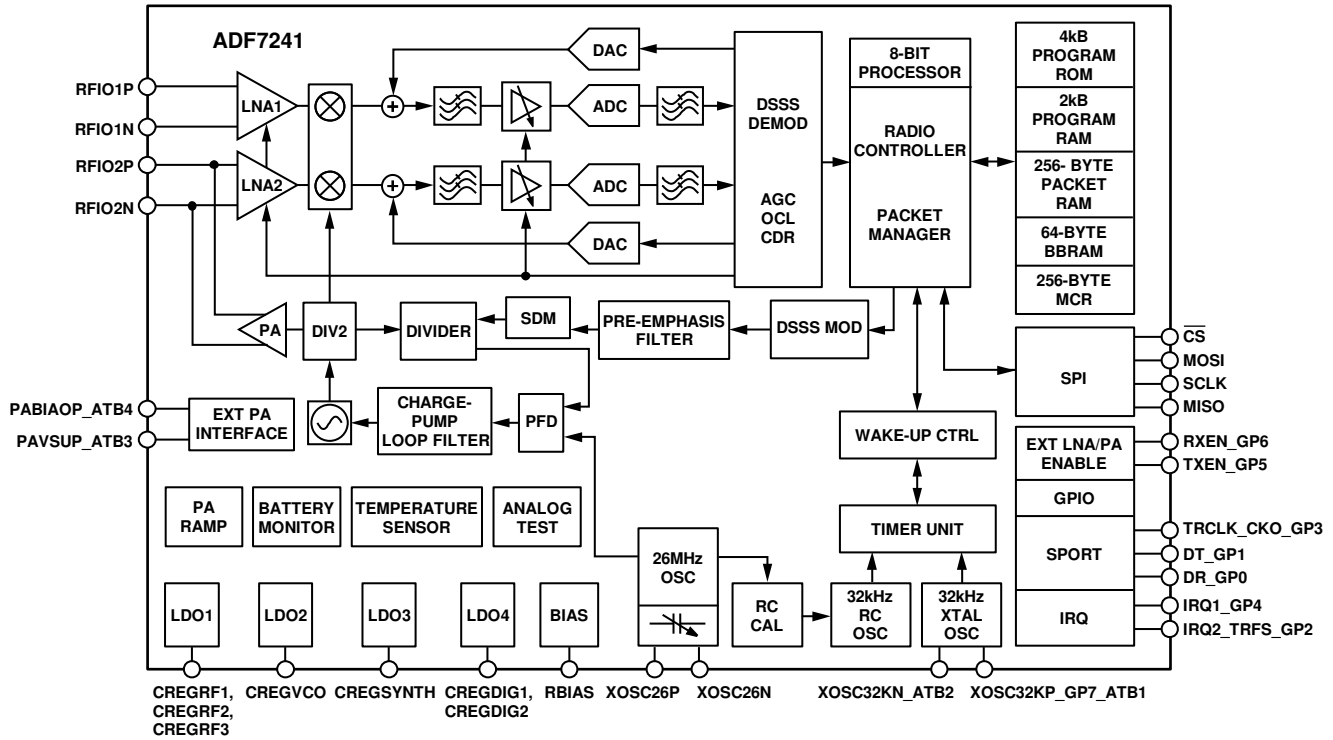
ADF7241

RFIO1P
RFIO1N
RFIO2P
RFIO2N

LNA1
LNA2

DAC
ADC
ADC
DAC

DSSS DEMOD

AGC
OCL
CDR

8-BIT PROCESSOR

RADIO CONTROLLER

PACKET MANAGER

4kB PROGRAM ROM
2kB PROGRAM RAM
256- BYTE PACKET RAM
64-BYTE BBRAM
256-BYTE MCR

PA
DIV2
DIVIDER
SDM
PRE-EMPHASIS FILTER
DSSS MOD

$\overline{CS}$
MOSI
SCLK
MISO
SPI

PABIAOP_ATB4
PAVSUP_ATB3
EXT PA INTERFACE
CHARGE-PUMP LOOP FILTER
PFD

WAKE-UP CTRL

EXT LNA/PA ENABLE
RXEN_GP6
TXEN_GP5
GPIO

PA RAMP
BATTERY MONITOR
TEMPERATURE SENSOR
ANALOG TEST

TIMER UNIT

SPORT
TRCLK_CKO_GP3
DT_GP1
DR_GP0

26MHz OSC
RC CAL
32kHz RC OSC
32kHz XTAL OSC

IRQ
IRQ1_GP4
IRQ2_TRFS_GP2

LDO1
LDO2
LDO3
LDO4
BIAS

CREGRF1, CREGRF2, CREGRF3
CREGVCO
CREGSYNTH
CREGDIG1, CREGDIG2
RBIAS
XOSC26P
XOSC26N
XOSC32KN_ATB2
XOSC32KP_GP7_ATB1